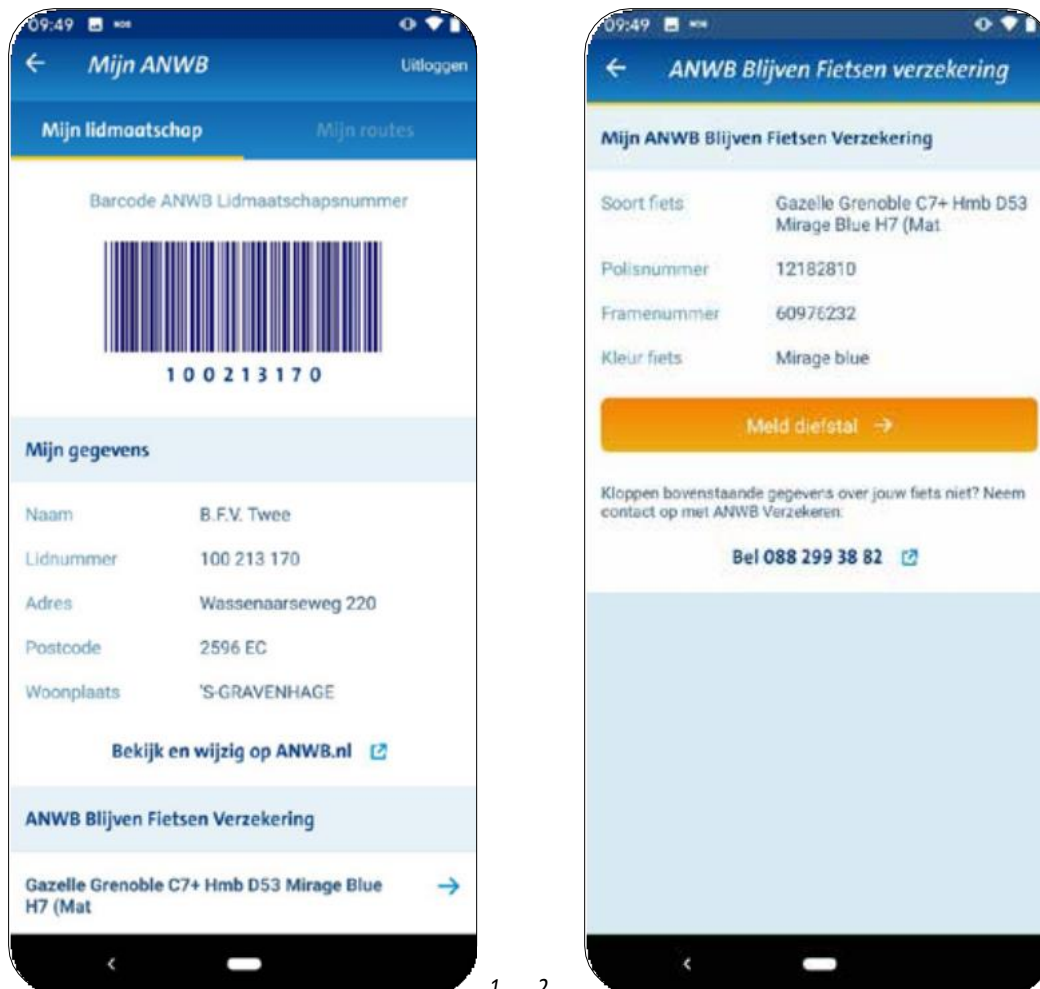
09:49

Mijn ANWB

Uitloggen

Mijn lidmaatschap

Mijn routes

Barcode ANWB Lidmaatschapsnummer

100213170

Mijn gegevens

| Naam | B.F.V. Twee |
|---|---|
| Lidnummer | 100 213 170 |
| Adres | Wassenaarseweg 220 |
| Postcode | 2596 EC |
| Woonplaats | 'S-GRAVENHAGE |

Bekijk en wijzig op ANWB.nl

ANWB Blijven Fietsen Verzekering

Gazelle Grenoble C7+ Hmb D53 Mirage Blue H7 (Mat

1

2

09:49

ANWB Blijven Fietsen verzekering

Mijn ANWB Blijven Fietsen Verzekering

| Soort fiets | Gazelle Grenoble C7+ Hmb D53 Mirage Blue H7 (Mat |
|---|---|
| Polisnummer | 12182810 |
| Framenummer | 60976232 |
| Kleur fiets | Mirage blue |

Meld diefstal →

Kloppen bovenstaande gegevens over jouw fiets niet? Neem contact op met ANWB Verzekeren:

Bel 088 299 38 82